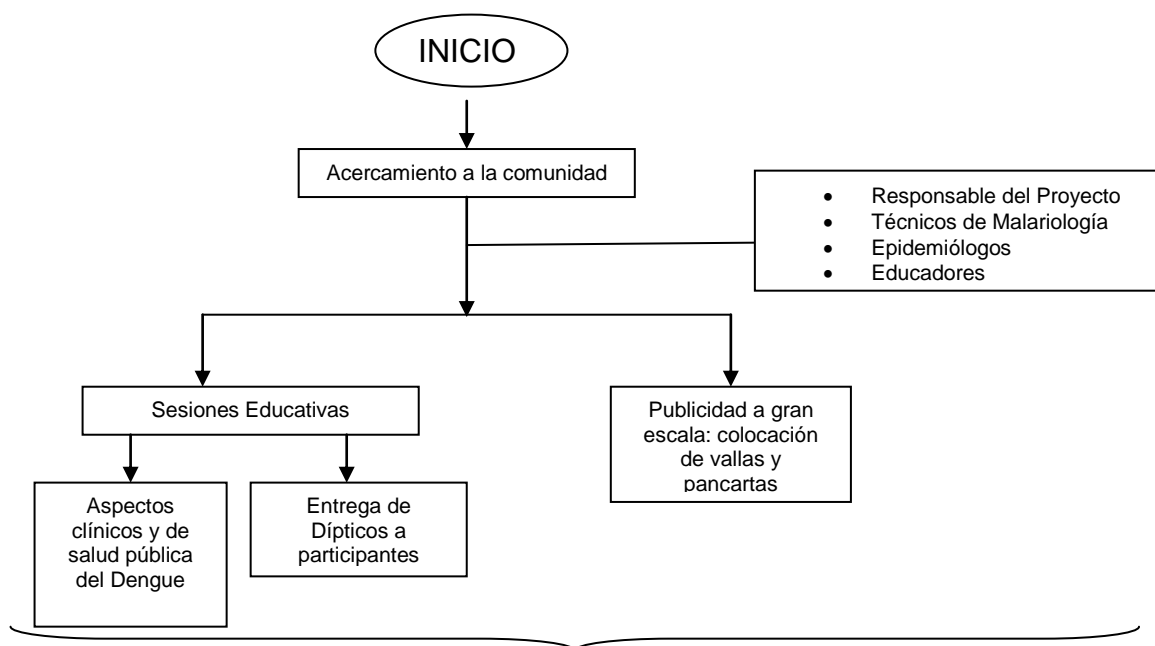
INICIO

Acercamiento a la comunidad

- Responsable del Proyecto
- Técnicos de Malariología
- Epidemiólogos
- Educadores

Sesiones Educativas

Publicidad a gran escala: colocación de vallas y pancartas

Aspectos clínicos y de salud pública del Dengue

Entrega de Dípticos a participantes